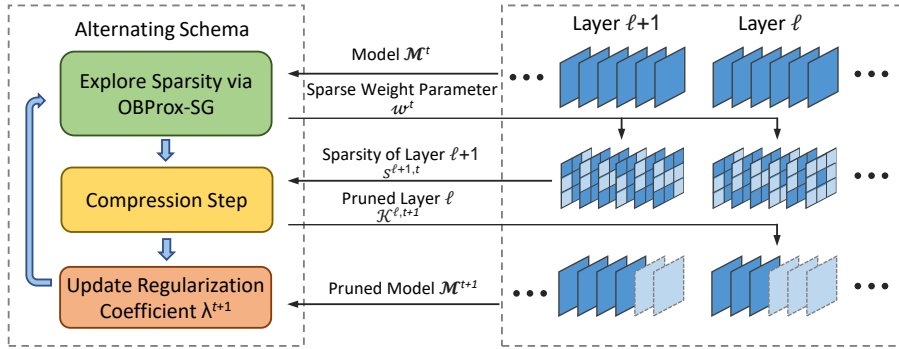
Alternating Schema

Explore Sparsity via OBProx-SG

Compression Step

Update Regularization Coefficient $\lambda^{t+1}$

Model $\mathcal{M}^t$

Sparse Weight Parameter $w^t$

Sparsity of Layer $\ell$+1 $s^{\ell+1,t}$

Pruned Layer $\ell$ $\mathcal{K}^{\ell,t+1}$

Pruned Model $\mathcal{M}^{t+1}$

Layer $\ell$+1

Layer $\ell$